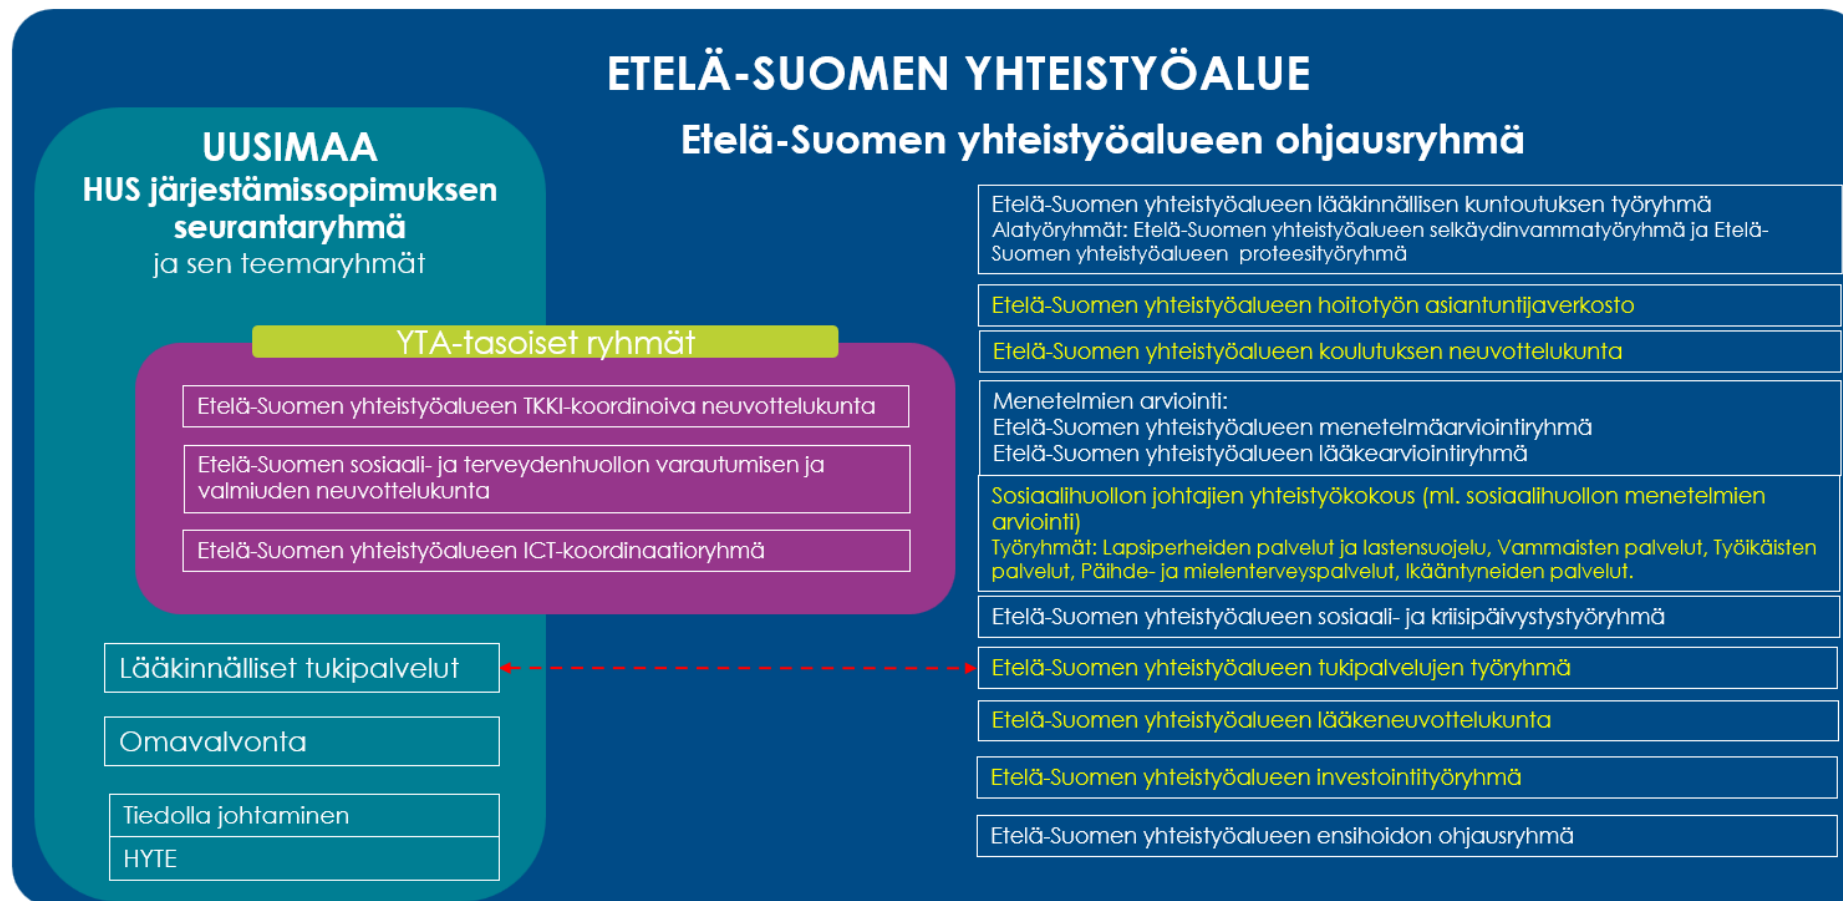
ETELÄ-SUOMEN YHTEISTYÖALUE

Etelä-Suomen yhteistyöalueen ohjausryhmä

UUSIMAA
HUS järjestämissopimuksen seurantaryhmä
ja sen teemaryhmät

YTA-tasoiset ryhmät

Etelä-Suomen yhteistyöalueen TKKI-koordinoiva neuvottelukunta

Etelä-Suomen sosiaali- ja terveydenhuollon varautumisen ja valmiuden neuvottelukunta

Etelä-Suomen yhteistyöalueen ICT-koordinaatioryhmä

Lääkinnälliset tukipalvelut

Omavalvonta

Tiedolla johtaminen

HYTE

Etelä-Suomen yhteistyöalueen lääkinnällisen kuntoutuksen työryhmä
Alatyöryhmät: Etelä-Suomen yhteistyöalueen selkäydinvammatyöryhmä ja Etelä-Suomen yhteistyöalueen proteesityöryhmä

Etelä-Suomen yhteistyöalueen hoitotyön asiantuntijaverkosto

Etelä-Suomen yhteistyöalueen koulutuksen neuvottelukunta

Menetelmien arviointi:
Etelä-Suomen yhteistyöalueen menetelmäarviointiryhmä
Etelä-Suomen yhteistyöalueen lääkearviointiryhmä

Sosiaalihuollon johtajien yhteistyökokous (ml. sosiaalihuollon menetelmien arviointi)
Työryhmät: Lapsiperheiden palvelut ja lastensuojelu, Vammaisten palvelut, Työikäisten palvelut, Päihde- ja mielenterveyspalvelut, Ikääntyneiden palvelut.

Etelä-Suomen yhteistyöalueen sosiaali- ja kriisipäivystystyöryhmä

Etelä-Suomen yhteistyöalueen tukipalvelujen työryhmä

Etelä-Suomen yhteistyöalueen lääkeneuvottelukunta

Etelä-Suomen yhteistyöalueen investointityöryhmä

Etelä-Suomen yhteistyöalueen ensihoidon ohjausryhmä